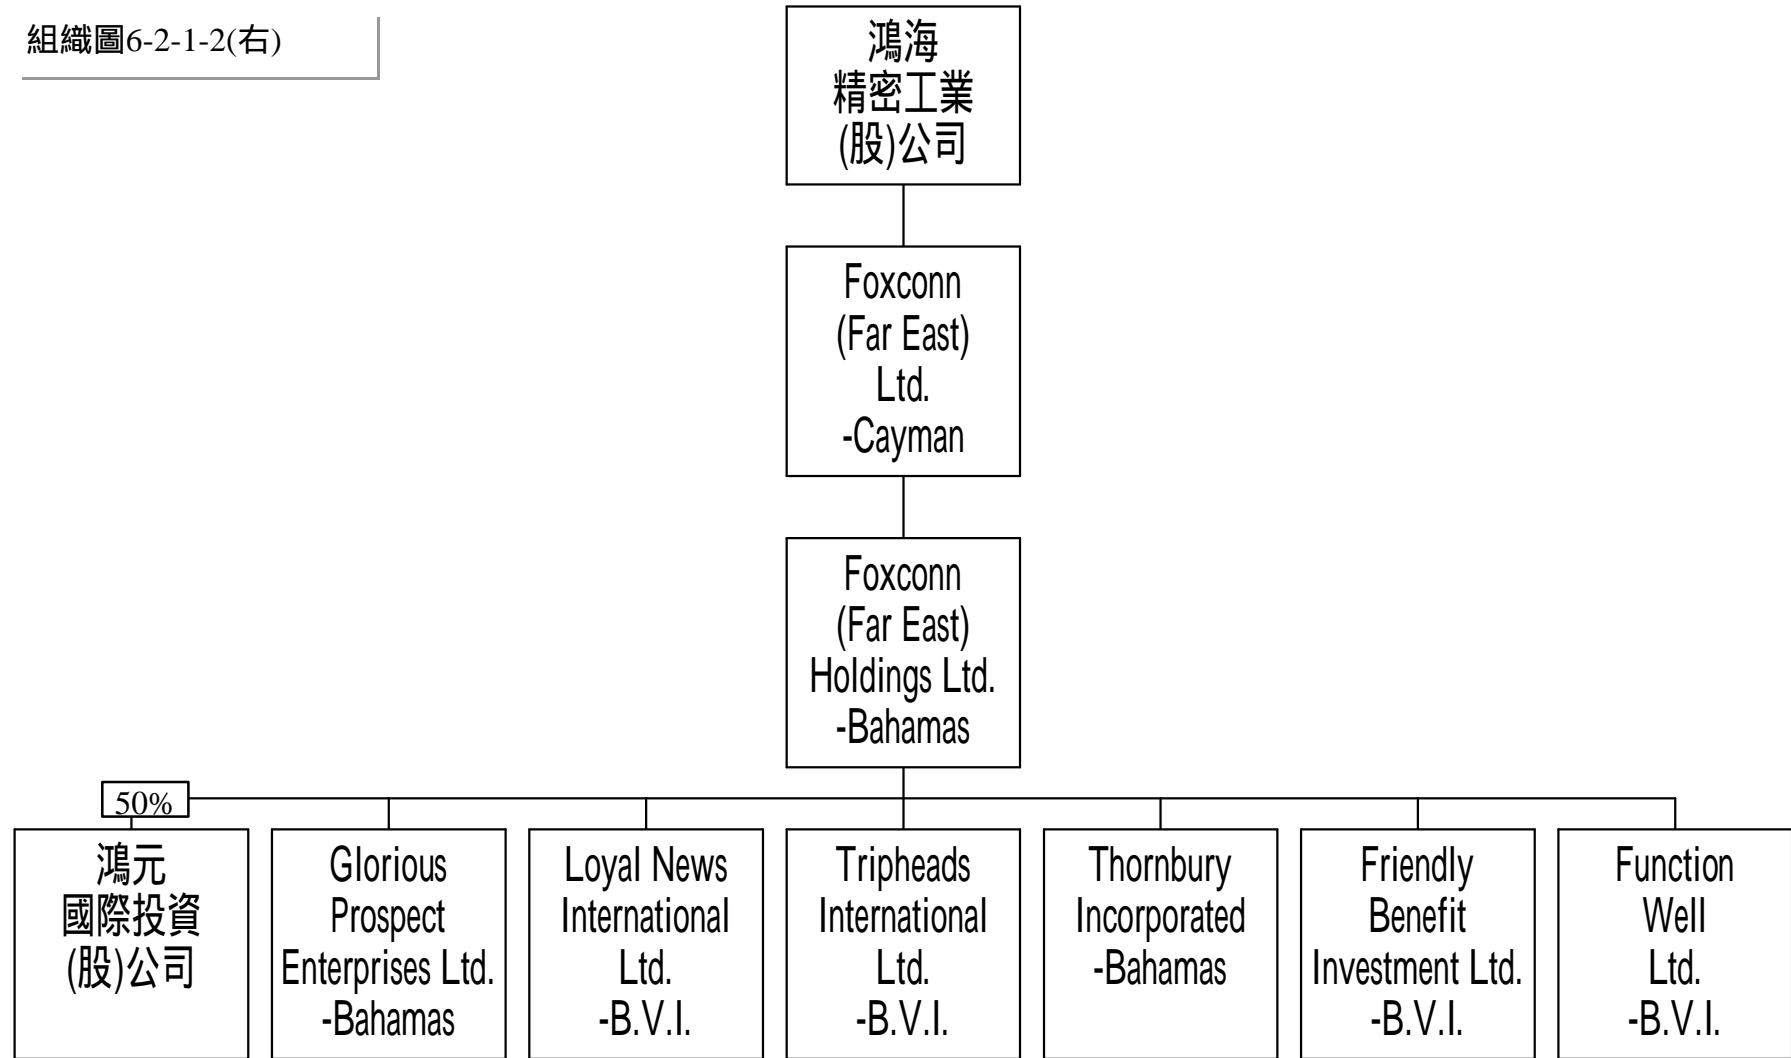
組織圖6-2-1-2(右)

鴻海
精密工業
(股)公司

Foxconn
(Far East)
Ltd.
-Cayman

Foxconn
(Far East)
Holdings Ltd.
-Bahamas

50%

鴻元
國際投資
(股)公司

Glorious
Prospect
Enterprises Ltd.
-Bahamas

Loyal News
International
Ltd.
-B.V.I.

Tripheads
International
Ltd.
-B.V.I.

Thornbury
Incorporated
-Bahamas

Friendly
Benefit
Investment Ltd.
-B.V.I.

Function
Well
Ltd.
-B.V.I.